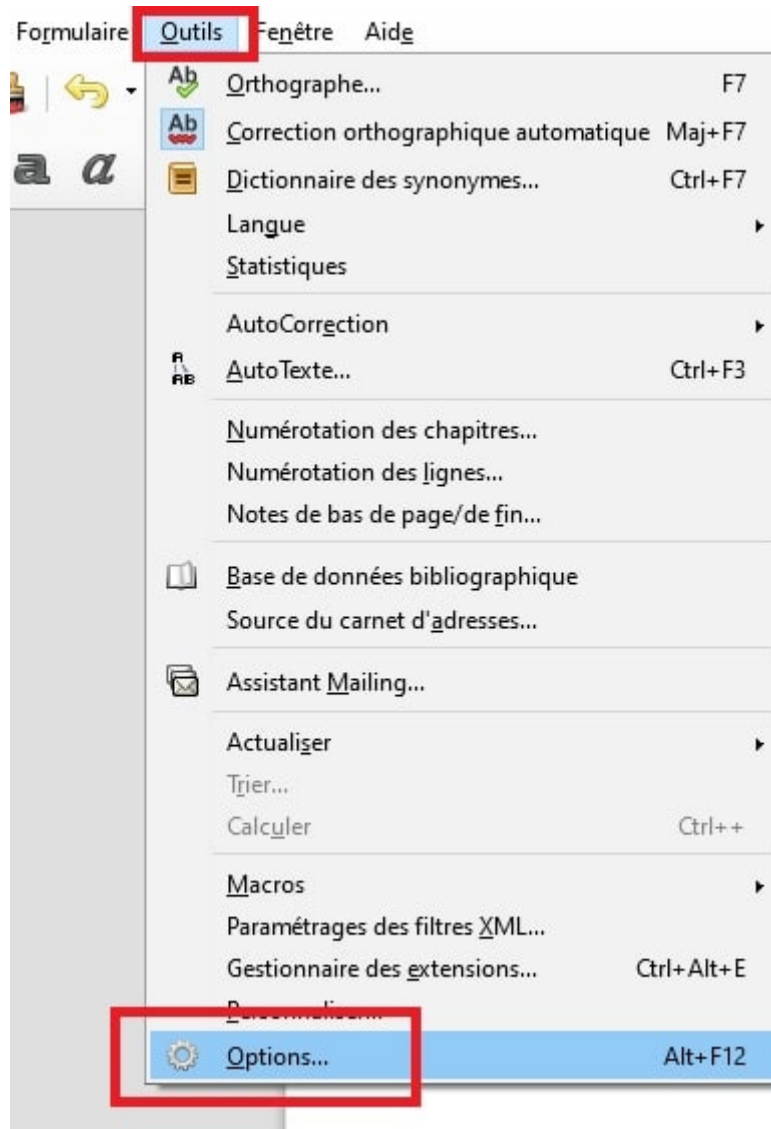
Formulaire Outils Fenêtre Aide

Ab Orthographe... F7
Ab Correction orthographique automatique Maj+F7
Dictionnaire des synonymes... Ctrl+F7
Langue
Statistiques

AutoCorrection
AutoTexte... Ctrl+F3

Numérotation des chapitres...
Numérotation des lignes...
Notes de bas de page/de fin...

Base de données bibliographique
Source du carnet d'adresses...

Assistant Mailing...

Actualiser
Trier...
Calculer Ctrl++

Macros
Paramétrages des filtres XML...
Gestionnaire des extensions... Ctrl+Alt+E
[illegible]
Options... Alt+F12